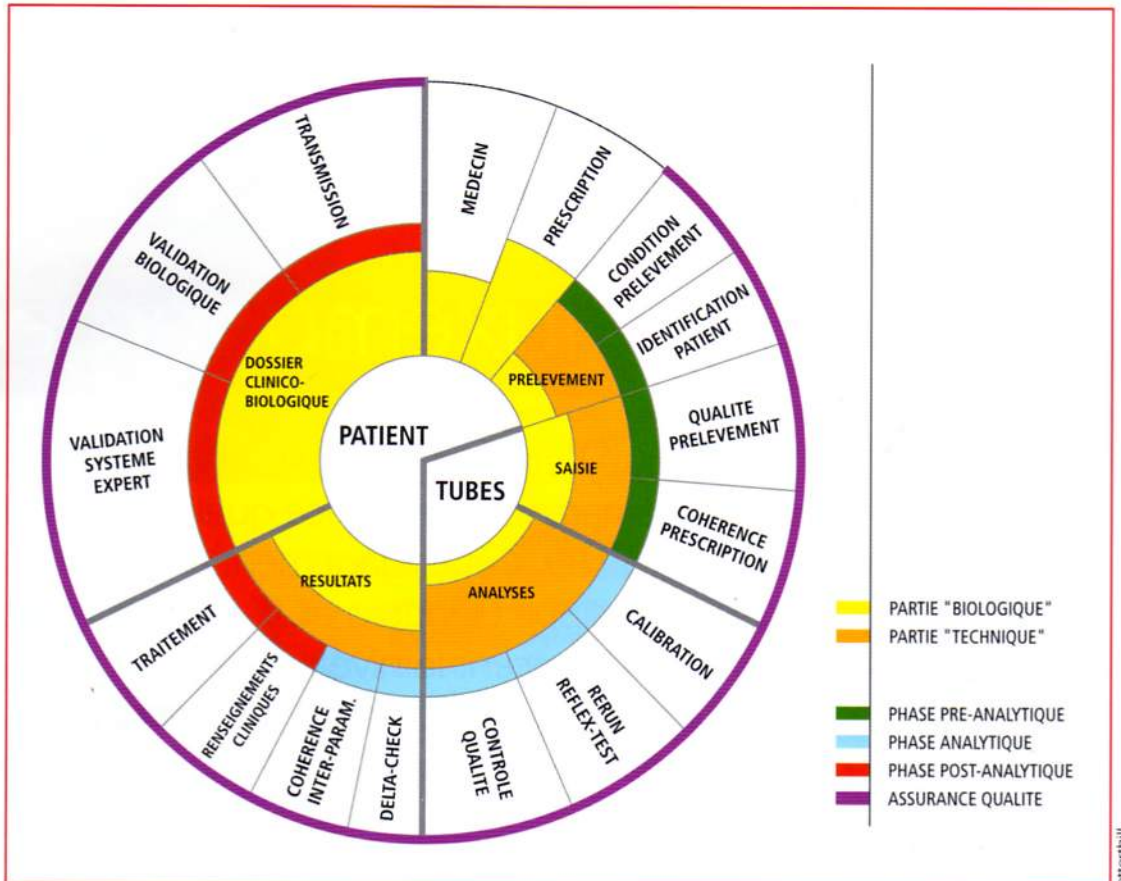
TRANSMISSION

MEDECIN

PRESCRIPTION

CONDITION PRELEVEMENT

IDENTIFICATION PATIENT

QUALITE PRELEVEMENT

COHERENCE PRESCRIPTION

CALIBRATION

RERUN REFLEX-TEST

CONTROLE QUALITE

DELTA-CHECK

COHERENCE INTER-PARAM.

RENSEIGNEMENTS CLINIQUES

TRAITEMENT

VALIDATION SYSTEME EXPERT

VALIDATION BIOLOGIQUE

DOSSIER CLINICO-BIOLOGIQUE

PRELEVEMENT

SAISIE

ANALYSES

RESULTATS

PATIENT

TUBES

PARTIE "BIOLOGIQUE"
PARTIE "TECHNIQUE"

PHASE PRE-ANALYTIQUE
PHASE ANALYTIQUE
PHASE POST-ANALYTIQUE
ASSURANCE QUALITE

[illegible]